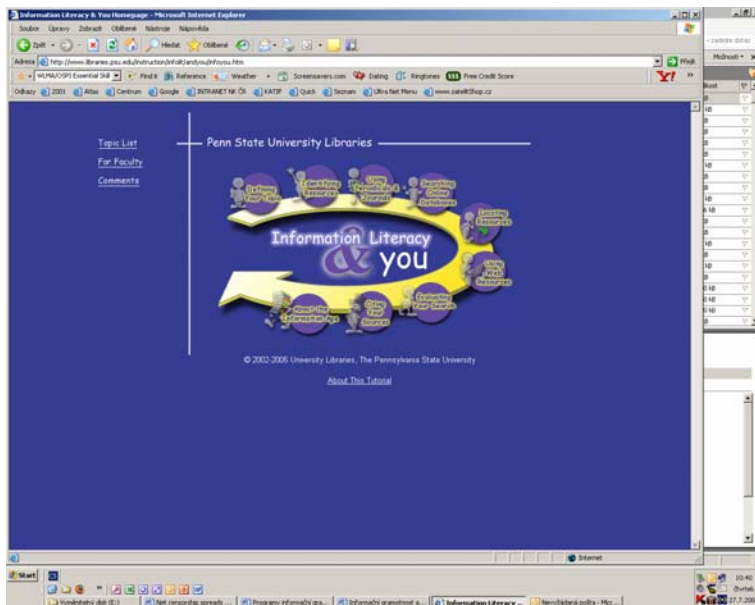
Information Literacy & You Homepage - Microsoft Internet Explorer

Soubor Úpravy Zobrazit Oblíbené Nástroje Nápověda

Zpět Hledat Oblíbené

Adresa http://www.libraries.psu.edu/instruction/infolit/andyou/infoyou.htm Přejít

WLMA/OSPI Essential Skil Find it Reference Weather Screensavers.com Dating Ringtones Free Credit Score

Odkazy 2001 Atlas Centrum Google INTRANET NK ČR KATIP Quick Seznam Ultra Net Menu www.zatelitShop.cz

Topic List

For Faculty

Comments

Penn State University Libraries

Defining Your Topic

Identifying Resources

Using Periodicals & Journals

Searching Online Databases

Locating Resources

Using Web Resources

Evaluating Your Search

Citing Your Sources

About the Information Age

Information Literacy & you

© 2002-2005 University Libraries, The Pennsylvania State University

About This Tutorial

Internet

Start

Vyměnitelný disk (E:)

Net censorship spreads ...

Programy informační gra...

Informační gramotnost a...

Information Literacy ...

Nerozlišená pošta - Micr...

10:40

27.7.200

Možnosti

zadejte dotaz